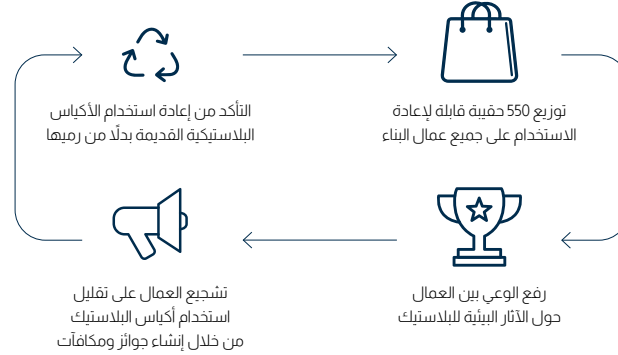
توزيع 550 حقيبة قابلة لإعادة الاستخدام على جميع عمال البناء

التأكد من إعادة استخدام الأكياس البلاستيكية القديمة بدلًا من رميها

رفع الوعي بين العمال حول الآثار البيئية للبلاستيك

تشجيع العمال على تقليل استخدام أكياس البلاستيك من خلال إنشاء جوائز ومكافآت